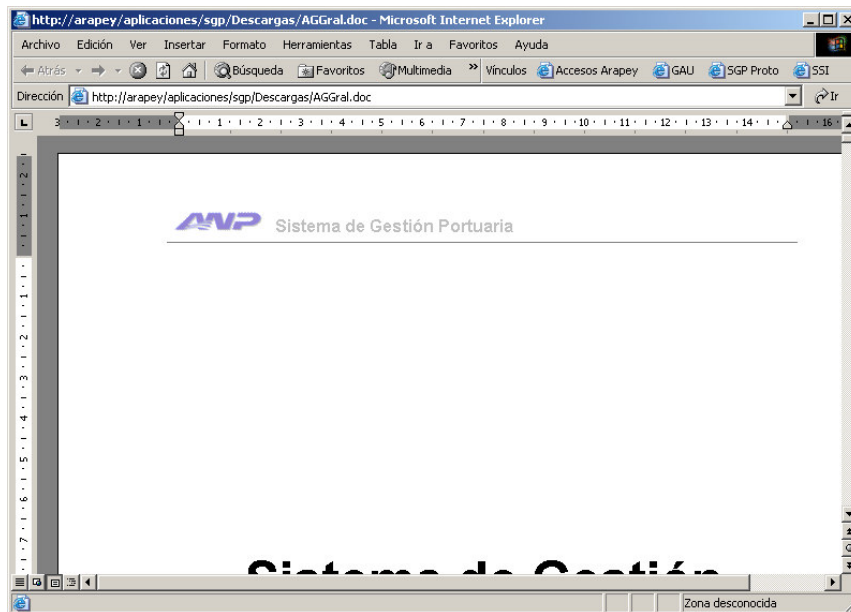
http://arapey/aplicaciones/sgp/Descargas/AGGral.doc - Microsoft Internet Explorer

Archivo Edición Ver Insertar Formato Herramientas Tabla Ir a Favoritos Ayuda

Atrás Búsqueda Favoritos Multimedia » Vínculos Accesos Arapey GAU SGP Proto SSI

Dirección http://arapey/aplicaciones/sgp/Descargas/AGGral.doc Ir

3 · 2 · 1 · 1 · 2 · 3 · 4 · 5 · 6 · 7 · 8 · 9 · 10 · 11 · 12 · 13 · 14 · 16

ANP Sistema de Gestión Portuaria

Sistema de Gestión

Zona desconocida